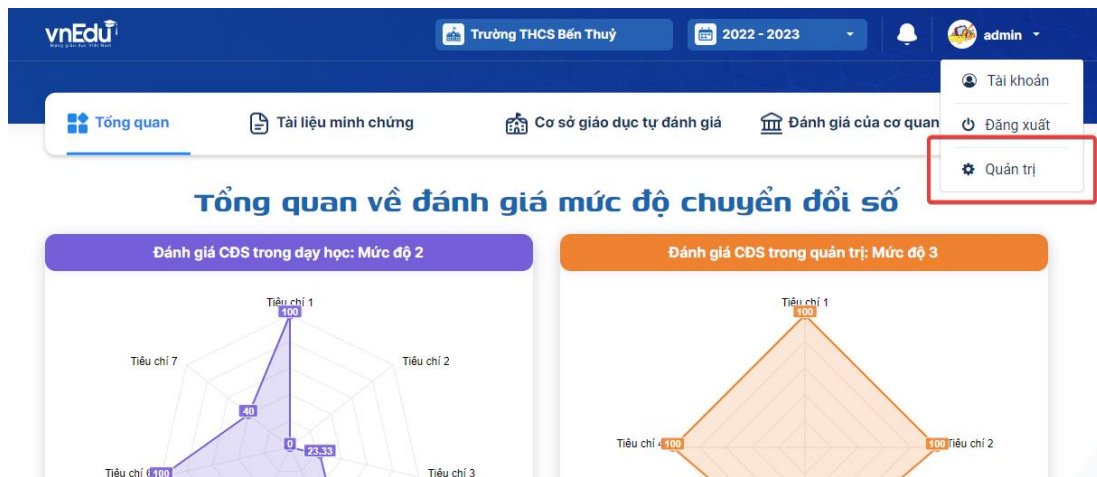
vnEdu
Mạng giáo dục Việt Nam

Trường THCS Bến Thuỷ

2022 - 2023

admin

Tài khoản

Đăng xuất

Quản trị

Tổng quan

Tài liệu minh chứng

Cơ sở giáo dục tự đánh giá

Đánh giá của cơ quan

Tổng quan về đánh giá mức độ chuyển đổi số

Đánh giá CĐS trong dạy học: Mức độ 2

Tiêu chí 1
100
Tiêu chí 2
Tiêu chí 7
40
0
23.33
Tiêu chí 3
Tiêu chí 6
100

Đánh giá CĐS trong quản trị: Mức độ 3

Tiêu chí 1
100
Tiêu chí 4
100
100
Tiêu chí 2